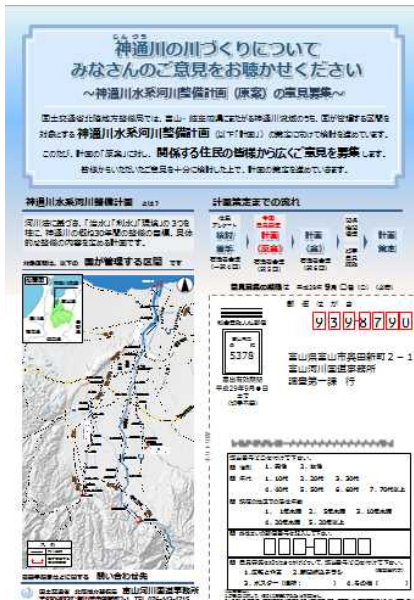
じんつうがわ
神通川の川づくりについて
みなさんのご意見をお聴かせください
～神通川水系河川整備計画（原案）の意見募集～

神通川水系河川整備計画

計画策定までの流れ

計画(原案)

計画(案)

計画策定

939-8790

5378

富山県富山市奥田新町２－１
富山河川国道事務所
調査第一課　行

1．男性　2．女性

1．10代　2．20代　3．30代
4．40代　5．50代　6．60代　7．70代以上

国の管理する区間

問い合わせ先

富山河川国道事務所